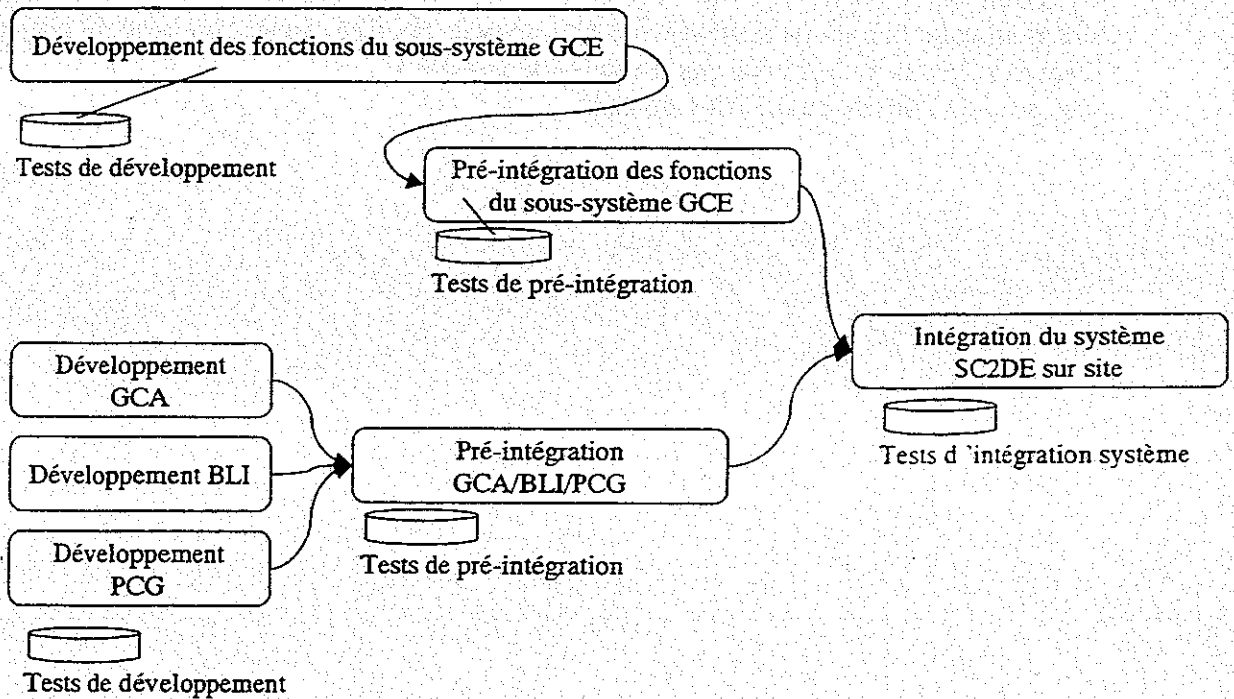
Développement des fonctions du sous-système GCE

Tests de développement

Pré-intégration des fonctions du sous-système GCE

Tests de pré-intégration

Intégration du système SC2DE sur site

Tests d 'intégration système

Développement GCA

Développement BLI

Développement PCG

Pré-intégration GCA/BLI/PCG

Tests de pré-intégration

Tests de développement